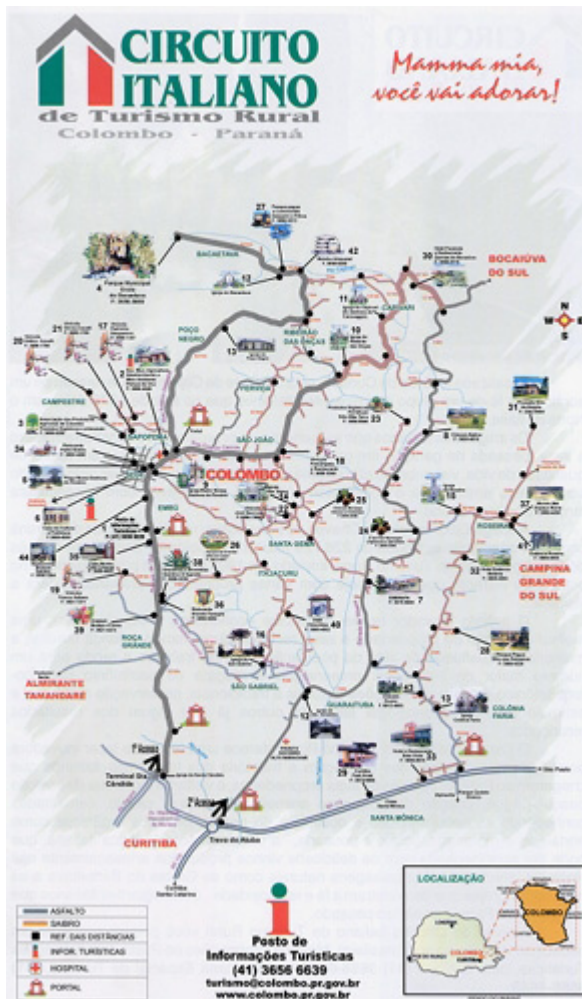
CIRCUITO ITALIANO
de Turismo Rural
Colombo - Paraná

Mamma mia, você vai adorar!

BOCAIÚVA DO SUL
BACAETAVA
POÇO NEGRO
RIBEIRÃO DAS ONÇAS
CAPIVARI
CAMPESTRE
CAPOPEMA
SÃO JOÃO
COLOMBO
EMBU
SANTA GEMA
FACACURU
ROÇA GRANDE
ALMIRANTE TAMANDARÉ
SÃO GABRIEL
GUARAITUBA
ROSEIRA
CAMPINA GRANDE DO SUL
COLÔNIA FARIA
SANTA MÔNICA
CURITIBA
Terminal Maracanã
Trevo do Atuba

27 42 30 4 12 11 10 21 17 20 13 2 3 23 31 34 8 18 9 5 6 24 25 15 37 44 28 26 35 32 47 19 38 7 39 36 16 40 29 12 43 33 13 22 14 41 1

N W E S

ASFALTO
SAIBRO
REF. DAS DISTÂNCIAS
INFOR. TURÍSTICAS
HOSPITAL
PORTAL

Posto de Informações Turísticas
(41) 3656 6639
turismo@colombo.pr.gov.br
www.colombo.pr.gov.br

LOCALIZAÇÃO
COLOMBO
CURITIBA